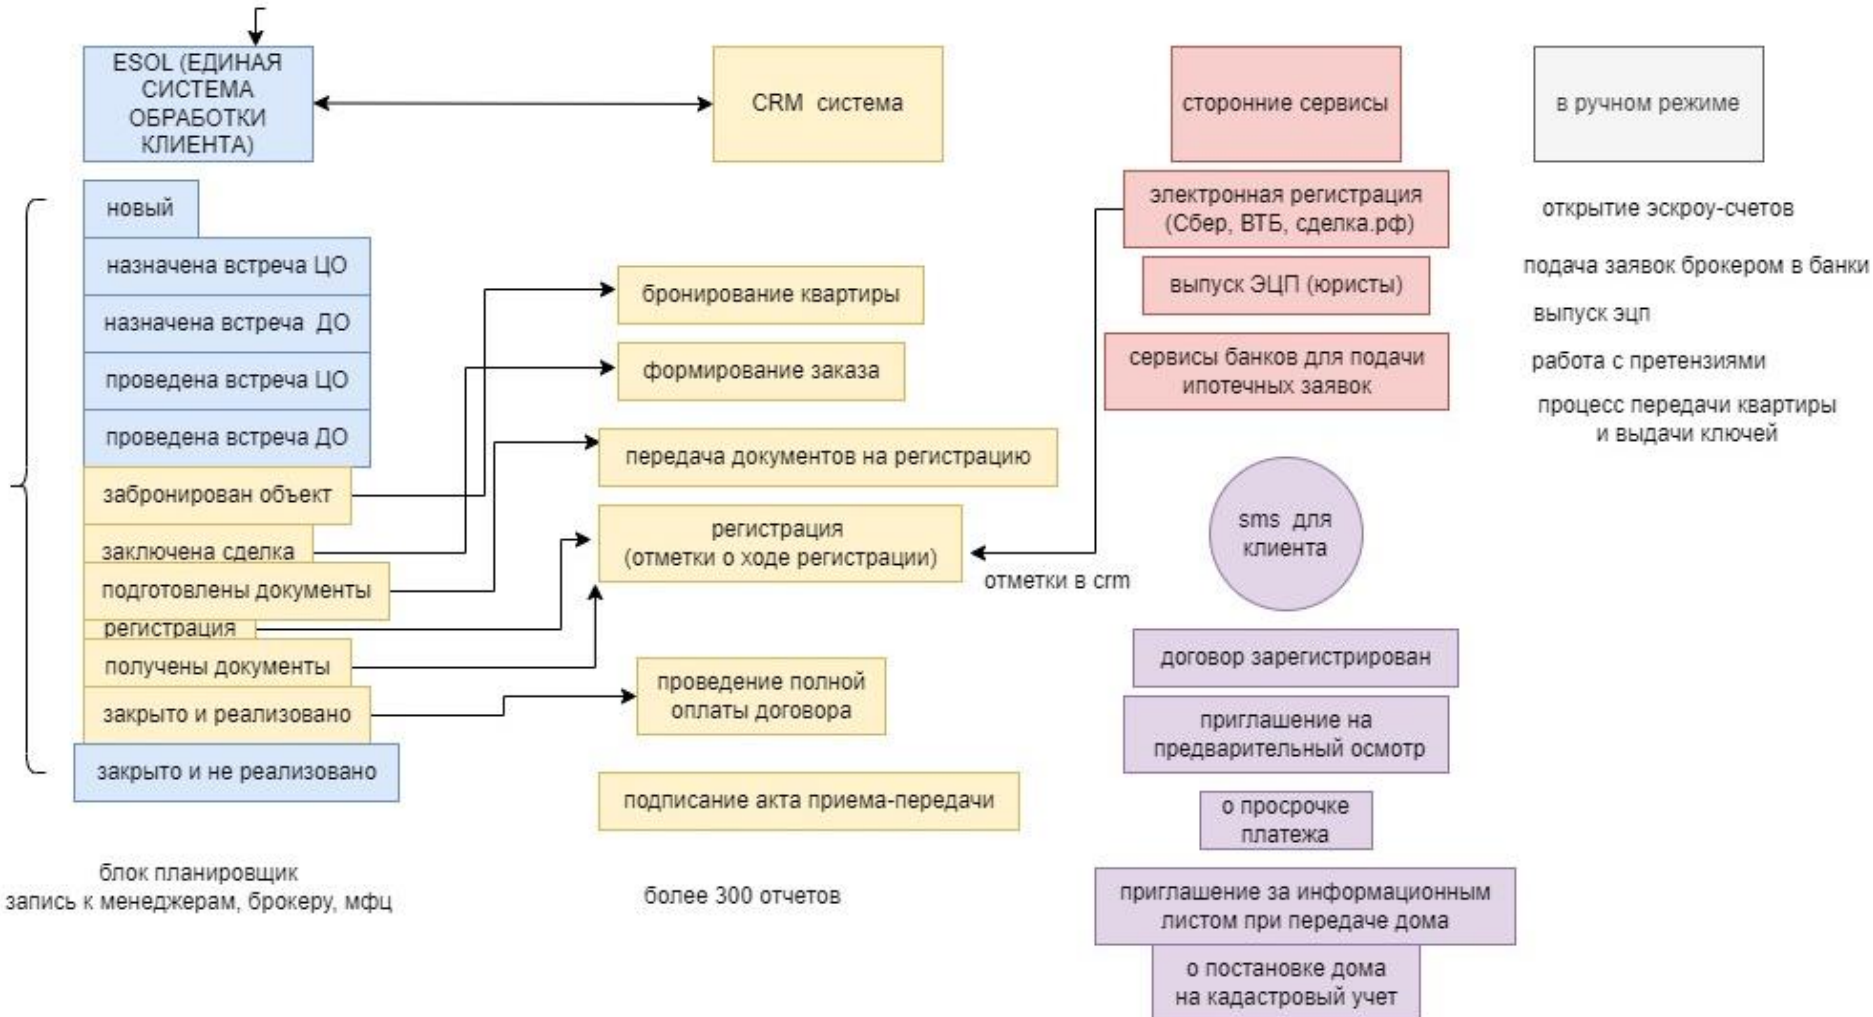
ESOL (ЕДИНАЯ СИСТЕМА ОБРАБОТКИ КЛИЕНТА)

CRM система

сторонние сервисы

в ручном режиме

новый
назначена встреча ЦО
назначена встреча ДО
проведена встреча ЦО
проведена встреча ДО
забронирован объект
заключена сделка
подготовлены документы
регистрация
получены документы
закрыто и реализовано
закрыто и не реализовано

бронирование квартиры
формирование заказа
передача документов на регистрацию
регистрация (отметки о ходе регистрации)
проведение полной оплаты договора
подписание акта приема-передачи

электронная регистрация (Сбер, ВТБ, сделка.рф)
выпуск ЭЦП (юристы)
сервисы банков для подачи ипотечных заявок

отметки в crm

sms для клиента

договор зарегистрирован
приглашение на предварительный осмотр
о просрочке платежа
приглашение за информационным листом при передаче дома
о постановке дома на кадастровый учет

открытие эскроу-счетов
подача заявок брокером в банки
выпуск эцп
работа с претензиями
процесс передачи квартиры и выдачи ключей

блок планировщик
запись к менеджерам, брокеру, мфц

более 300 отчетов